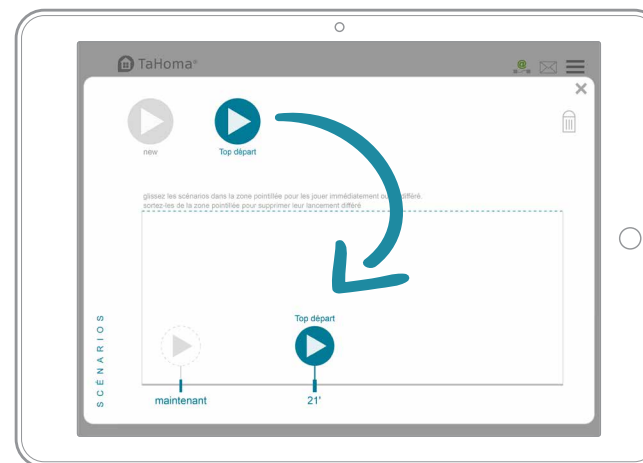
TaHoma®

new

Top départ

glissez les scénarios dans la zone pointillée pour les jouer immédiatement ou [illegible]différé.
sortez-les de la zone pointillée pour supprimer leur lancement différé

Top départ

SCÉNARIOS

maintenant

21'